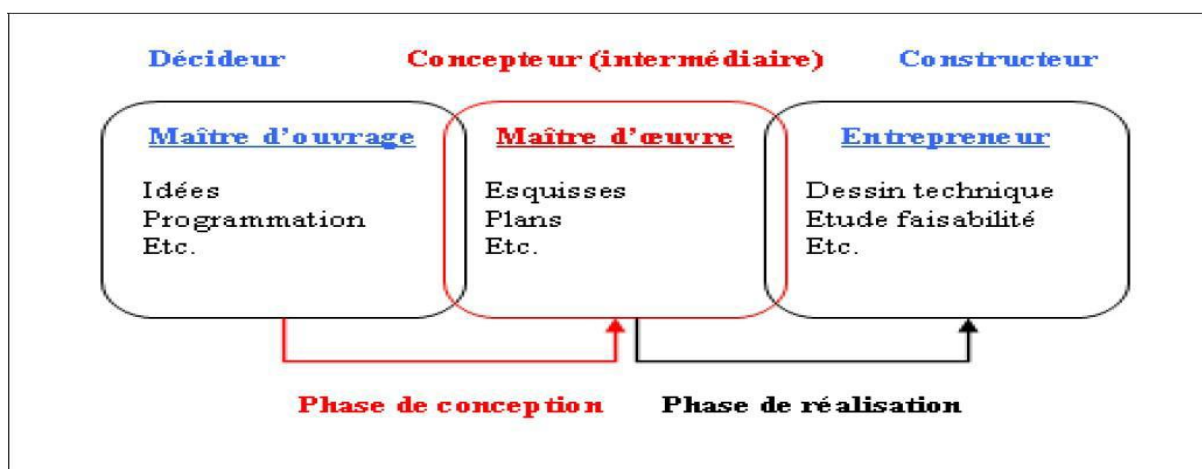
Décideur

Concepteur (intermédiaire)

Constructeur

Maître d'ouvrage

Idées
Programmation
Etc.

Maître d'œuvre

Esquisses
Plans
Etc.

Entrepreneur

Dessin technique
Etude faisabilité
Etc.

Phase de conception

Phase de réalisation